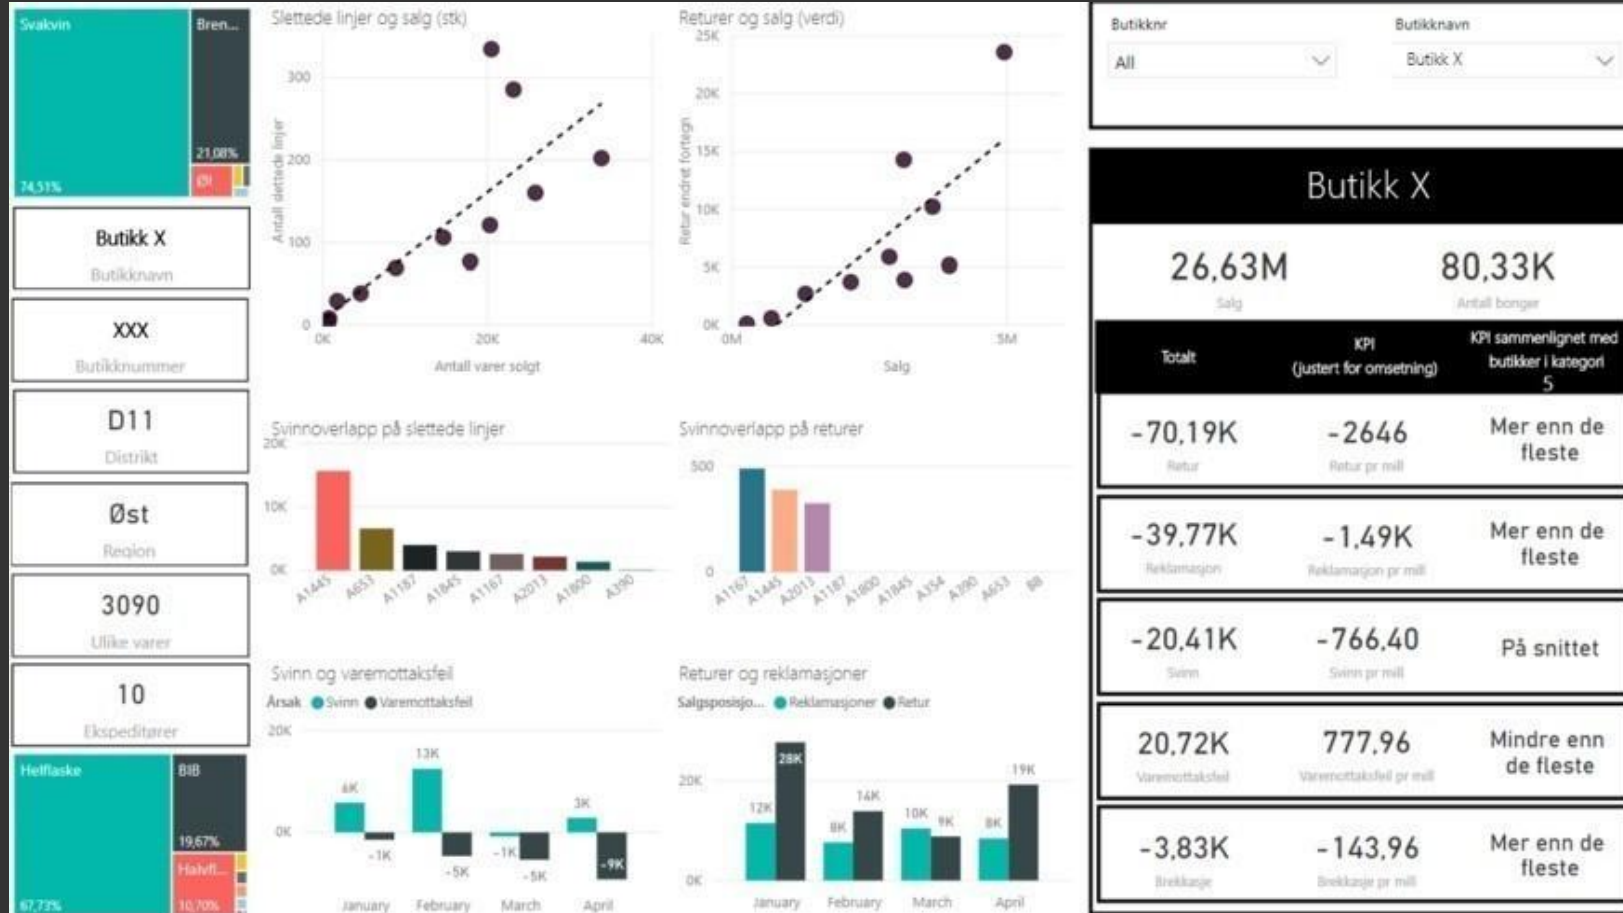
Svakvin
74,51%
Bren...
21,08%
Øl

Butikk X
Butikknavn

XXX
Butikknummer

D11
Distrikt

Øst
Region

3090
Ulike varer

10
Ekspeditører

Helflaske
67,73%
BIB
19,67%
Halvfl...
10,70%

Slettede linjer og salg (stk)
Antall slettede linjer
300
200
100
0
0K
20K
40K
Antall varer solgt

Returer og salg (verdi)
Retur endret fortegn
25K
20K
15K
10K
5K
0K
0M
5M
Salg

Svinnoverlapp på slettede linjer
20K
10K
0K
A1445
A653
A1187
A1845
A1167
A2013
A1800
A390

Svinnoverlapp på returer
500
0
A1167
A1445
A2013
A1187
A1800
A1845
A354
A390
A653
B8

Svinn og varemottaksfeil
Årsak ● Svinn ● Varemottaksfeil
20K
0K
6K
-1K
13K
-5K
-1K
-5K
3K
-9K
January
February
March
April

Returer og reklamasjoner
Salgsposisjo... ● Reklamasjoner ● Retur
20K
0K
12K
28K
8K
14K
10K
9K
8K
19K
January
February
March
April

Butikknr
All
Butikknavn
Butikk X

Butikk X

26,63M
Salg
80,33K
Antall bonger

| Totalt | KPI (justert for omsetning) | KPI sammenlignet med butikker i kategori 5 |
|---|---|---|
| -70,19K Retur | -2646 Retur pr mill | Mer enn de fleste |
| -39,77K Reklamasjon | -1,49K Reklamasjon pr mill | Mer enn de fleste |
| -20,41K Svinn | -766,40 Svinn pr mill | På snittet |
| 20,72K Varemottaksfeil | 777,96 Varemottaksfeil pr mill | Mindre enn de fleste |
| -3,83K Brekkasje | -143,96 Brekkasje pr mill | Mer enn de fleste |